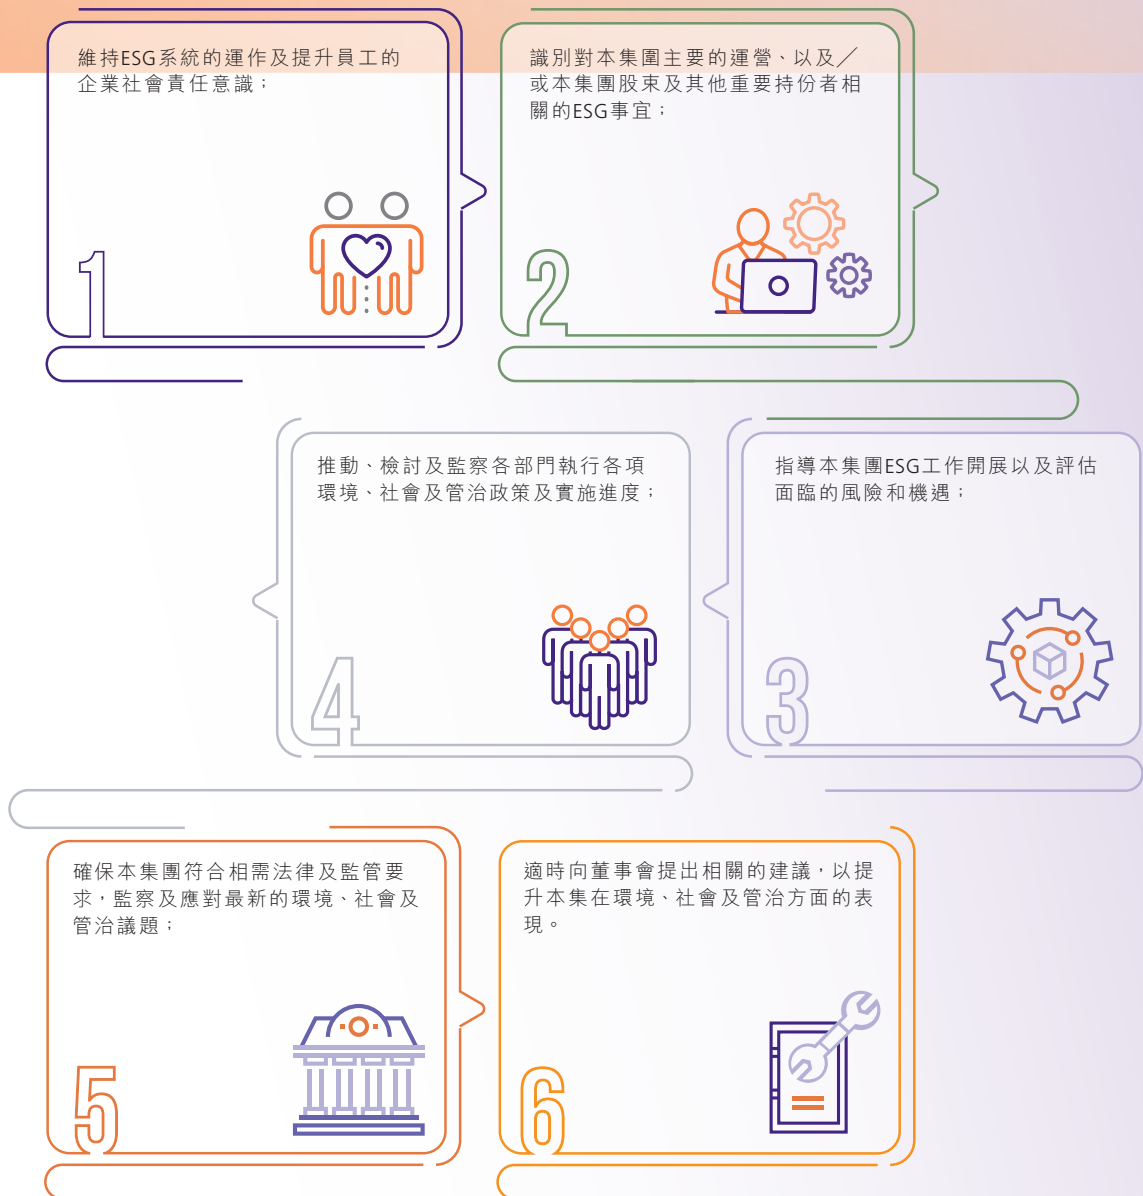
維持ESG系統的運作及提升員工的企業社會責任意識；

1

識別對本集團主要的運營、以及／或本集團股東及其他重要持份者相關的ESG事宜；

2

推動、檢討及監察各部門執行各項環境、社會及管治政策及實施進度；

4

指導本集團ESG工作開展以及評估面臨的風險和機遇；

3

確保本集團符合相需法律及監管要求，監察及應對最新的環境、社會及管治議題；

5

適時向董事會提出相關的建議，以提升本集在環境、社會及管治方面的表現。

6